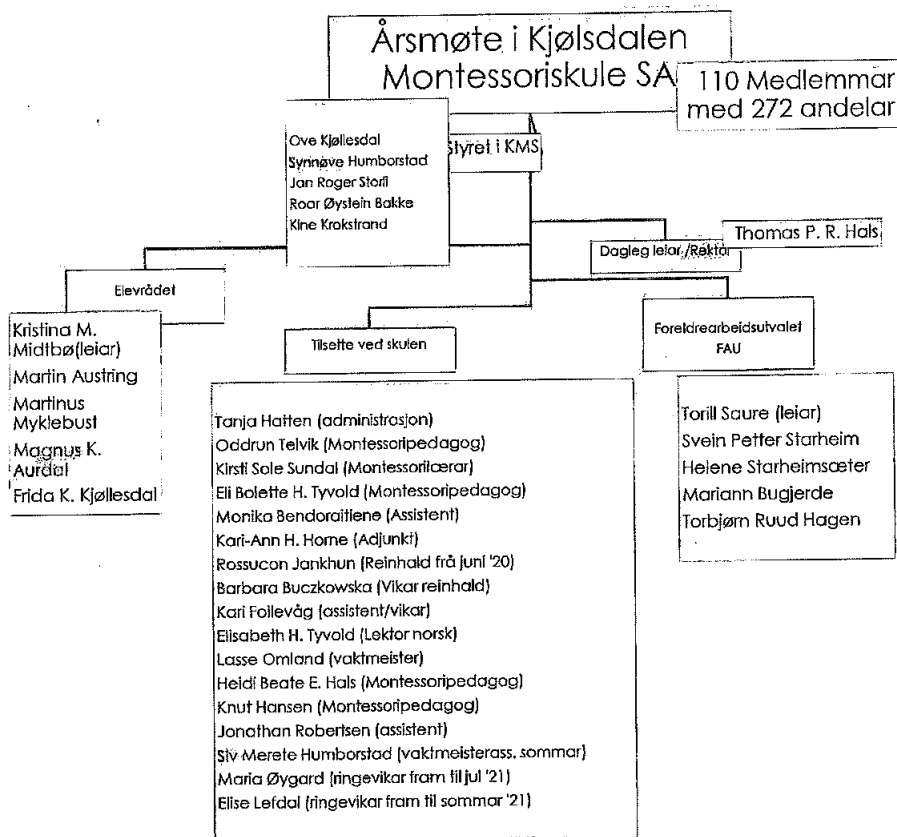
Årsmøte i Kjølsdalen Montessoriskule SA

110 Medlemmar med 272 andelar

Styret i KMS

Ove Kjøllesdal
Synnøve Humborstad
Jan Roger Storli
Roar Øystein Bakke
Kine Krokstrand

Dagleg leiar /Rektor

Thomas P. R. Hals

Elevrådet

Kristina M. Midtbø(leiar)
Martin Austring
Martinus Myklebust
Magnus K. Aurdal
Frida K. Kjøllesdal

Tilsette ved skulen

Tanja Hatten (administrasjon)
Oddrun Telvik (Montessoripedagog)
Kirsti Sole Sundal (Montessorilærar)
Eli Bolette H. Tyvold (Montessoripedagog)
Monika Bendoraitiene (Assistent)
Kari-Ann H. Horne (Adjunkt)
Rossucon Jankhun (Reinhald frå juni '20)
Barbara Buczkowska (Vikar reinhald)
Kari Follevåg (assistent/vikar)
Elisabeth H. Tyvold (Lektor norsk)
Lasse Omland (vaktmeister)
Heidi Beate E. Hals (Montessoripedagog)
Knut Hansen (Montessoripedagog)
Jonathan Robertsen (assistent)
Siv Merete Humborstad (vaktmeisterass. sommar)
Maria Øygard (ringevikar fram til jul '21)
Elise Lefdal (ringevikar fram til sommar '21)

Foreldrearbeidsutvalet
FAU

Torill Saure (leiar)
Svein Petter Starheim
Helene Starheimsæter
Mariann Bugjerde
Torbjørn Ruud Hagen